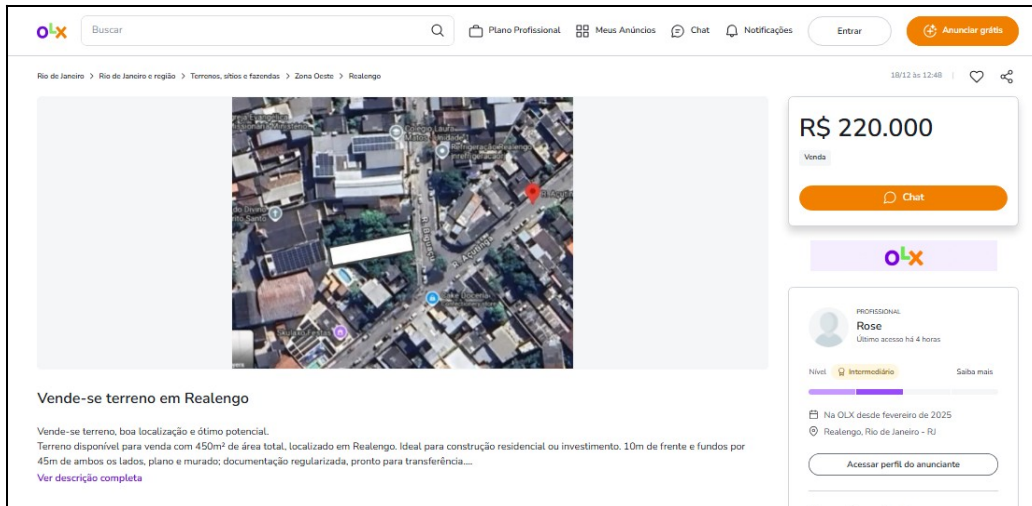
OLX Buscar Plano Profissional Meus Anúncios Chat Notificações Entrar Anunciar grátis

Rio de Janeiro > Rio de Janeiro e região > Terrenos, sítios e fazendas > Zona Oeste > Realengo

18/12 às 12:48

R$ 220.000

Venda

Chat

OLX

PROFISSIONAL
Rose
Último acesso há 4 horas

Nível Intermediário Saiba mais

Na OLX desde fevereiro de 2025
Realengo, Rio de Janeiro - RJ

Acessar perfil do anunciante

Vende-se terreno em Realengo

Vende-se terreno, boa localização e ótimo potencial.
Terreno disponível para venda com 450m² de área total, localizado em Realengo. Ideal para construção residencial ou investimento. 10m de frente e fundos por 45m de ambos os lados, plano e murado; documentação regularizada, pronto para transferência....
Ver descrição completa